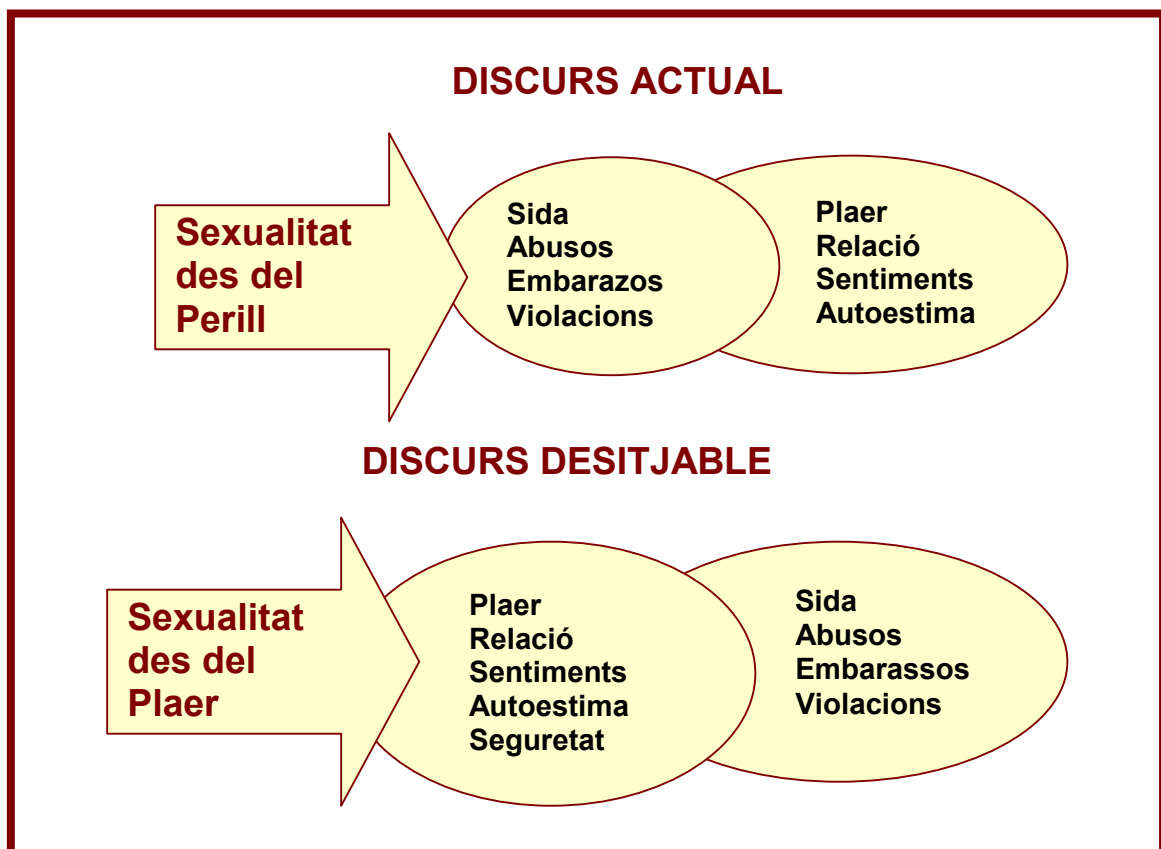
DISCURS ACTUAL

Sexualitat des del Perill

Sida
Abusos
Embarazos
Violacions

Plaer
Relació
Sentiments
Autoestima

DISCURS DESITJABLE

Sexualitat des del Plaer

Plaer
Relació
Sentiments
Autoestima
Seguretat

Sida
Abusos
Embarassos
Violacions